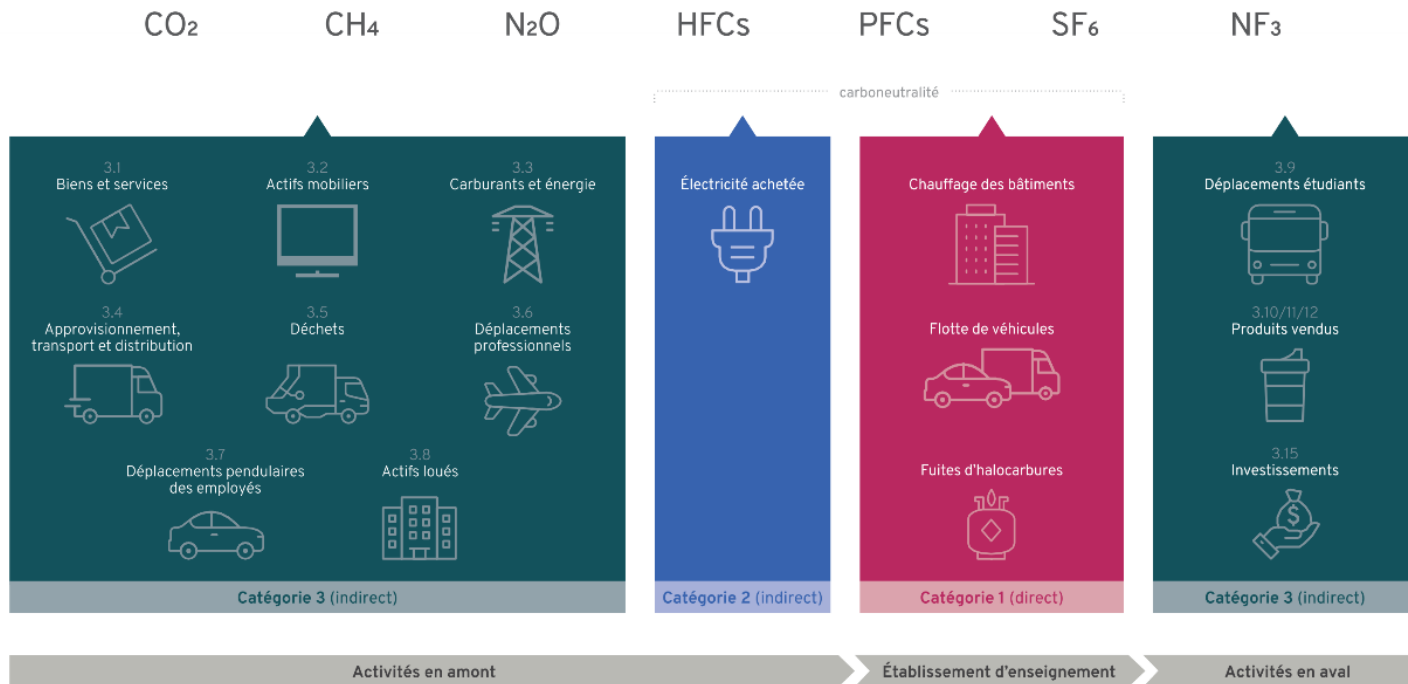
$CO_2$ $CH_4$ $N_2O$ HFCs PFCs $SF_6$ $NF_3$

carboneutralité

3.1
Biens et services

3.2
Actifs mobiliers

3.3
Carburants et énergie

3.4
Approvisionnement, transport et distribution

3.5
Déchets

3.6
Déplacements professionnels

3.7
Déplacements pendulaires des employés

3.8
Actifs loués

Catégorie 3 (indirect)

Électricité achetée

Catégorie 2 (indirect)

Chauffage des bâtiments

Flotte de véhicules

Fuites d'halocarbures

Catégorie 1 (direct)

3.9
Déplacements étudiants

3.10/11/12
Produits vendus

3.15
Investissements

Catégorie 3 (indirect)

Activités en amont

Établissement d'enseignement

Activités en aval